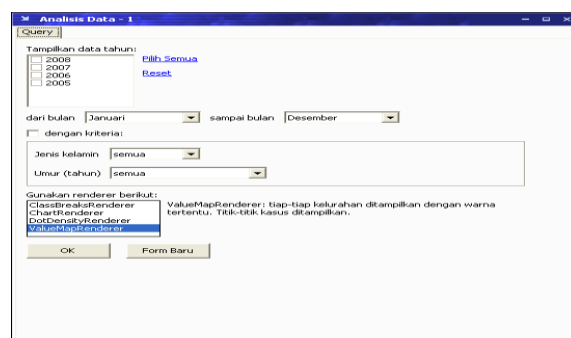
Analisis Data - 1

Query

Tampilkan data tahun:
2008
2007
2006
2005

Pilih Semua
Reset

dari bulan Januari sampai bulan Desember

dengan kriteria:

Jenis kelamin semua

Umur (tahun) semua

Gunakan renderer berikut:
ClassBreaksRenderer
ChartRenderer
DotDensityRenderer
ValueMapRenderer

ValueMapRenderer: tiap-tiap kelurahan ditampilkan dengan warna tertentu. Titik-titik kasus ditampilkan.

OK Form Baru